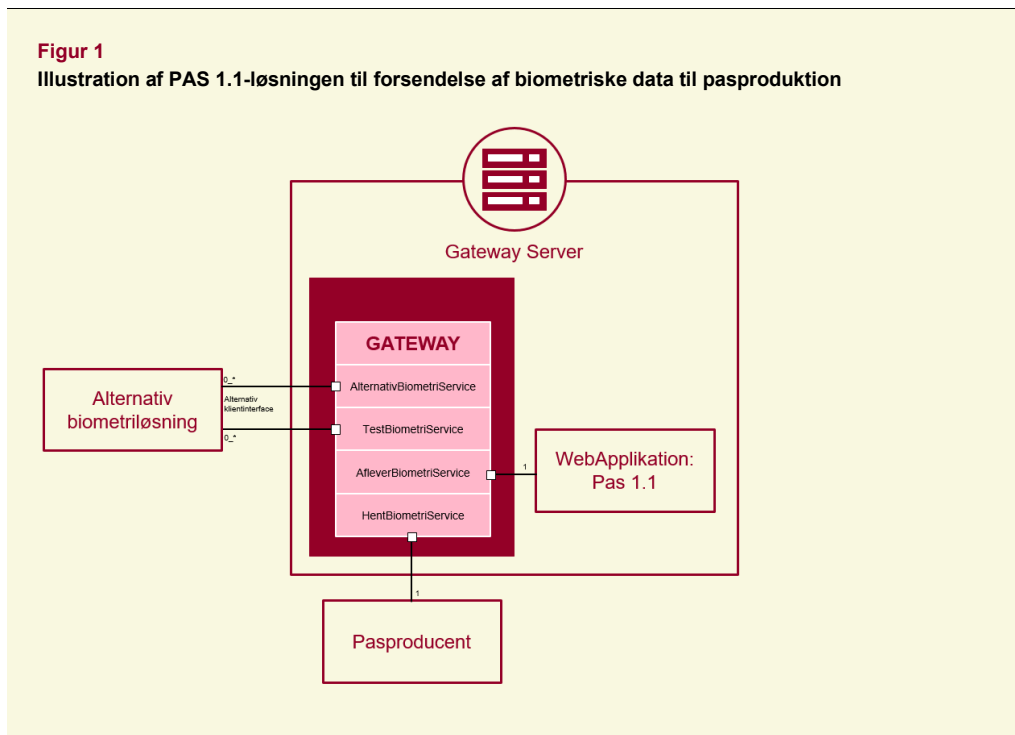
Figur 1
Illustration af PAS 1.1-løsningen til forsendelse af biometriske data til pasproduktion

Gateway Server

GATEWAY

AlternativBiometriService

TestBiometriService

AfleverBiometriService

HentBiometriService

Alternativ biometriløsning

0..*

Alternativ klientinterface

0..*

1

WebApplikation: Pas 1.1

1

Pasproducent